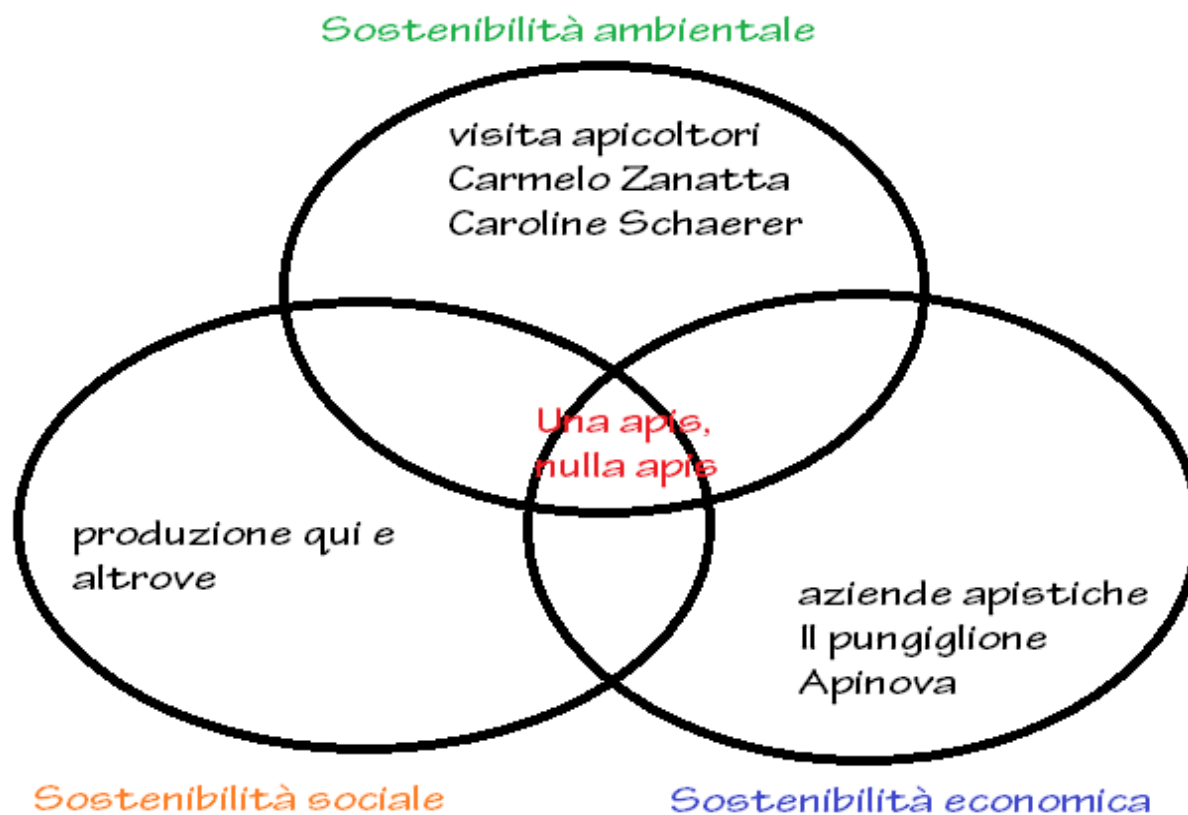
Sostenibilità ambientale

visita apicoltori
Carmelo Zanatta
Caroline Schaerer

Una apis,
nulla apis

produzione qui e altrove

aziende apistiche
Il pungiglione
Apinova

Sostenibilità sociale

Sostenibilità economica